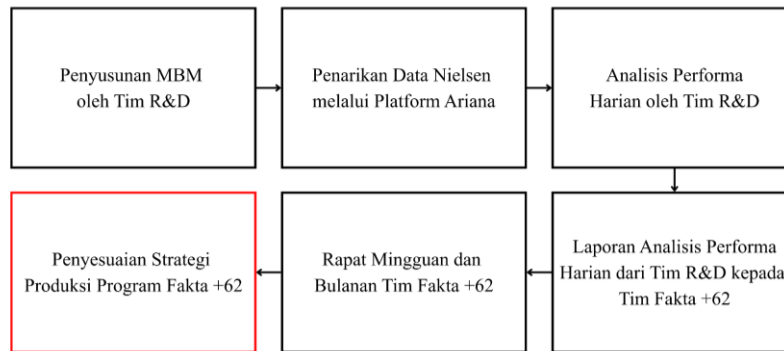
Penyusunan MBM oleh Tim R&D

Penarikan Data Nielsen melalui Platform Ariana

Analisis Performa Harian oleh Tim R&D

Laporan Analisis Performa Harian dari Tim R&D kepada Tim Fakta +62

Rapat Mingguan dan Bulanan Tim Fakta +62

Penyesuaian Strategi Produksi Program Fakta +62